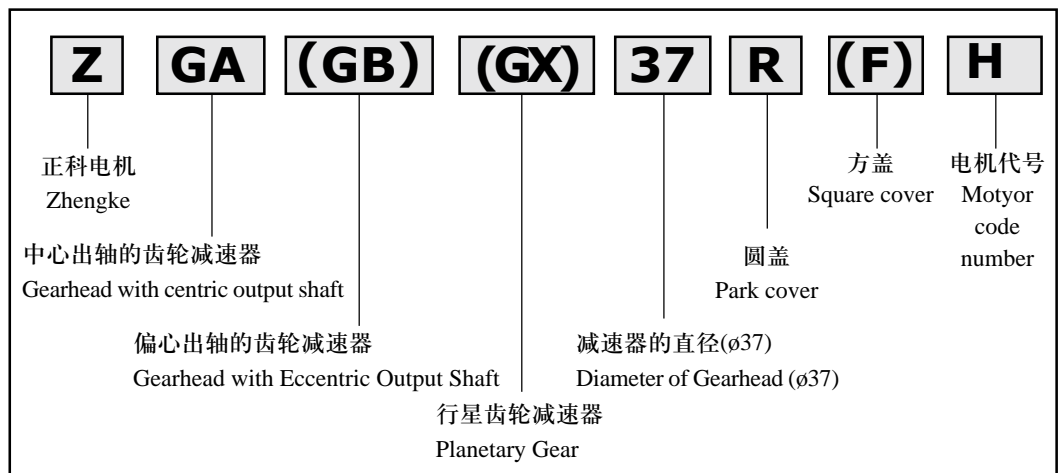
Z GA (GB) (GX) 37 R (F) H

正科电机
Zhengke

方盖
Square cover

电机代号
Motyor code number

中心出轴的齿轮减速器
Gearhead with centric output shaft

圆盖
Park cover

偏心出轴的齿轮减速器
Gearhead with Eccentric Output Shaft

减速器的直径(ø37)
Diameter of Gearhead (ø37)

行星齿轮减速器
Planetary Gear